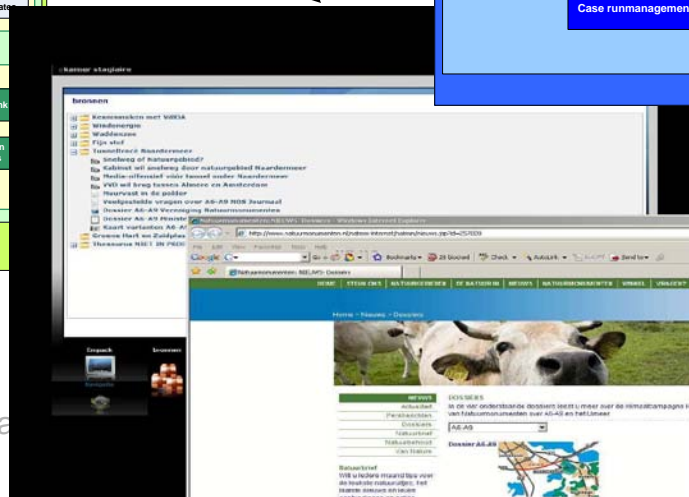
Case runmanagement

kamer stagiaire

bronnen

Kranswieren met VIBEA
Windenergie
Waddenzee
Fijn stof
Tunnel tracé Naardermeer
Snelweg of Natuurgebied?
Kabinet wil snelweg door natuurgebied Naardermeer
Media-offensief voor tunnel onder Naardermeer
PVD wil brug tussen Almere en Amsterdam
Heurvast in de polder
Veelgestelde vragen over A6-A9 NOS Journaal
Dossier A6-A9 Vereniging Natuurmonumenten
Kaart varianten A6-A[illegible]
Groene Hart en Zuidplas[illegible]
Thesaurus NBET IN PROD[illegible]

Natuurmonumenten: NIEUWS: Dossiers - Windows Internet Explorer

http://www.natuurmonumenten.nl/natmm-internet/natmm/nieuws.jsp?id=257009

File Edit View Favorites Tools Help

Google

Bookmarks 28 blocked Check AutoLink AutoFill Send to

Natuurmonumenten: NIEUWS: Dossiers

HOME STEUN ONS NATUURGEBIEDEN TE BATEN IN NIEUWS NATUURMONUMENTEN WINKEL VRIJHEID

Home › Nieuws › Dossiers

NIEUWS
Actueel
Persberichten
Dossiers
Natuurbrief
Natuurberichten
Van Natuur

DOSSIERS
In de vier onderstaande dossiers leest u meer over de klimaatcampagne in van Natuurmonumenten over A6-A9 en het Limeer

A6-A9

Dossier A6-A9

Natuurbrief
Wilt u iedere maand tips voor de leukste natuurtrips, het laatste nieuws en leuke

Dropack
bronnen
Navigatie